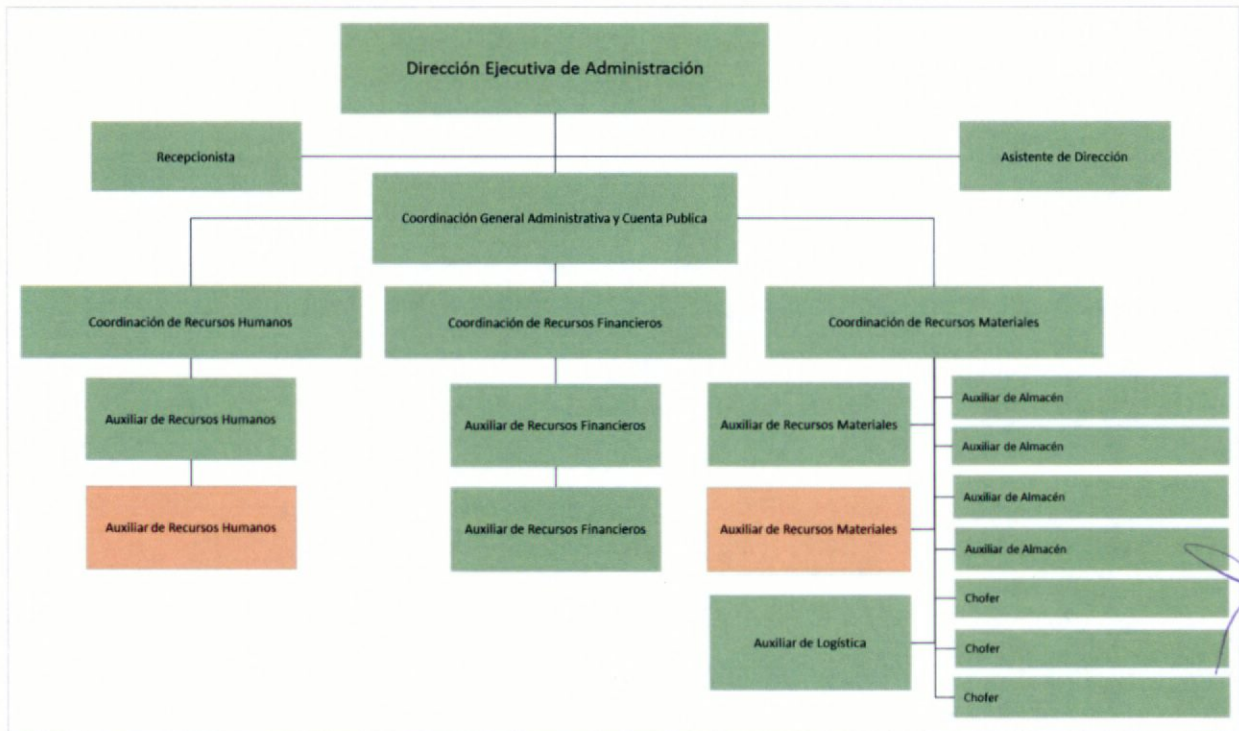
Dirección Ejecutiva de Administración

Recepcionista

Asistente de Dirección

Coordinación General Administrativa y Cuenta Publica

Coordinación de Recursos Humanos

Coordinación de Recursos Financieros

Coordinación de Recursos Materiales

Auxiliar de Recursos Humanos

Auxiliar de Recursos Humanos

Auxiliar de Recursos Financieros

Auxiliar de Recursos Financieros

Auxiliar de Recursos Materiales

Auxiliar de Recursos Materiales

Auxiliar de Logística

Auxiliar de Almacén

Auxiliar de Almacén

Auxiliar de Almacén

Auxiliar de Almacén

Chofer

Chofer

Chofer